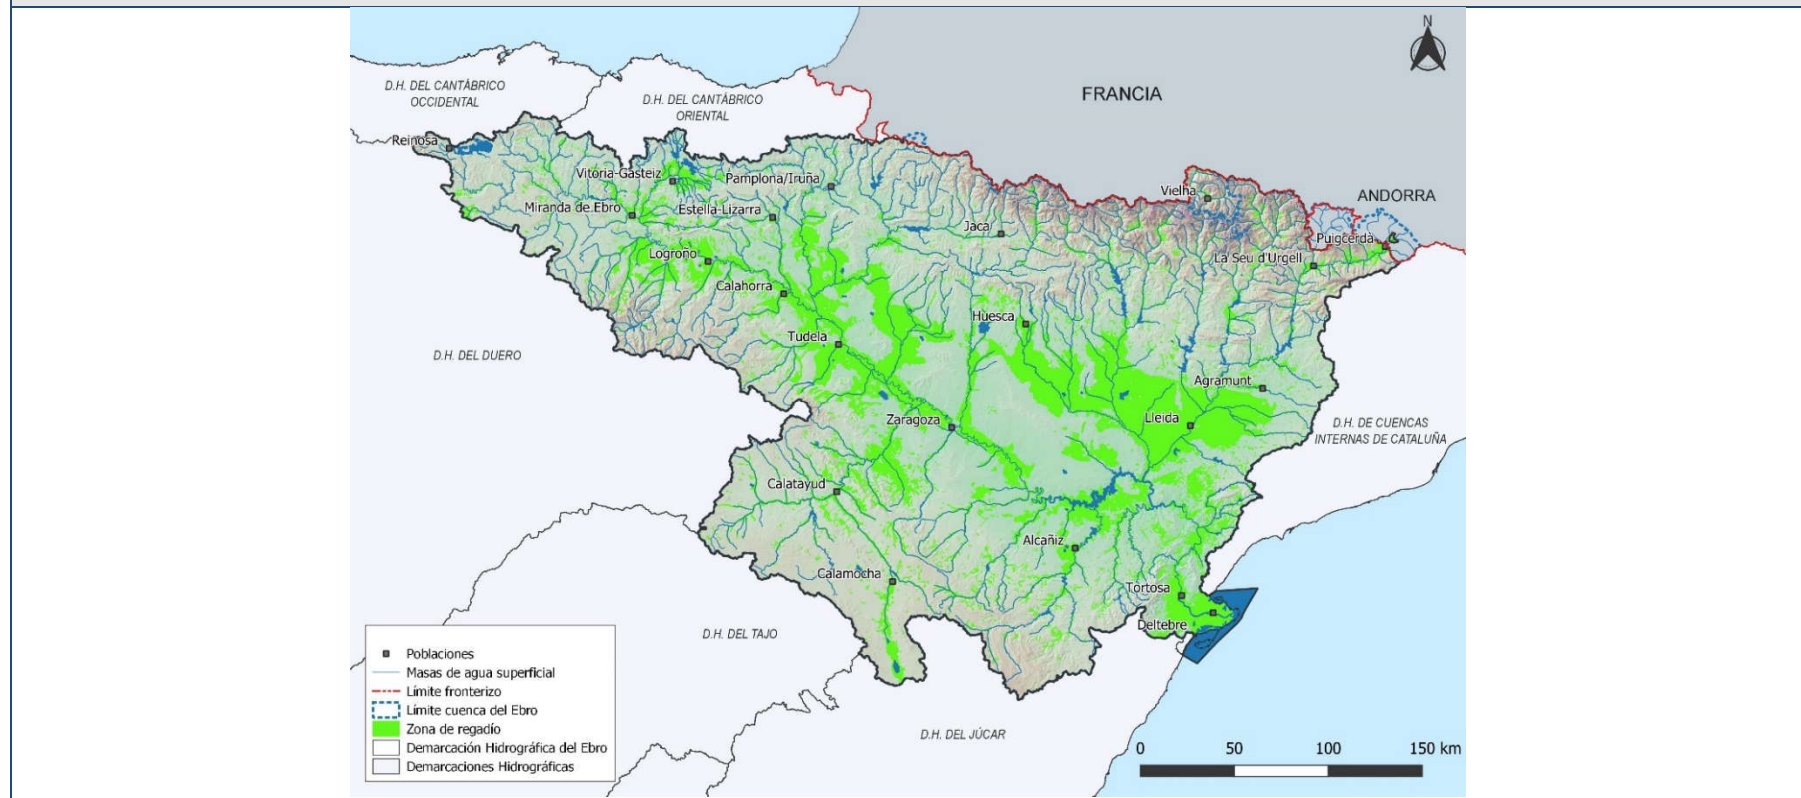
N

D.H. DEL CANTÁBRICO OCCIDENTAL

D.H. DEL CANTÁBRICO ORIENTAL

FRANCIA

ANDORRA

Reinosa

Vitoria-Gasteiz

Pamplona/Iruña

Miranda de Ebro

Estella-Lizarra

Vielha

Jaca

Puigcerdà

La Seu d'Urgell

Logroño

Calahorra

Huesca

Tudela

D.H. DEL DUERO

Agramunt

Lleida

Zaragoza

D.H. DE CUENCAS INTERNAS DE CATALUÑA

Calatayud

Alcañiz

Calamocha

Tortosa

Deltebre

D.H. DEL TAJO

D.H. DEL JÚCAR

Poblaciones
Masas de agua superficial
Límite fronterizo
Límite cuenca del Ebro
Zona de regadío
Demarcación Hidrográfica del Ebro
Demarcaciones Hidrográficas

0 50 100 150 km